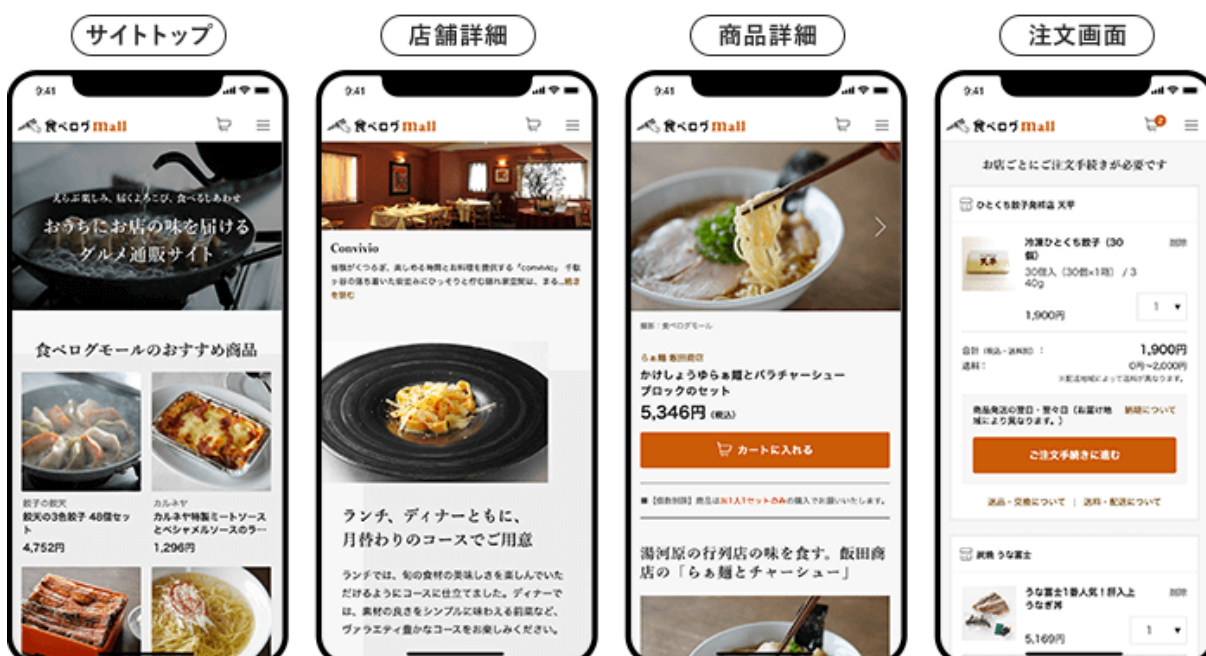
サイトトップ

9:41

食べログmall

えらぶ楽しみ、届くよろこび、食べるしあわせ

おうちにお店の味を届ける

グルメ通販サイト

食べログモールのおすすめ商品

餃子の餃天

餃天の3色餃子 48個セット

4,752円

カルネヤ

カルネヤ特製ミートソースとベシャメルソースのラー

1,296円

店舗詳細

9:41

食べログmall

Convivio

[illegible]

ランチ、ディナーともに、月替わりのコースでご用意

ランチでは、旬の食材の美味しさを楽しんでいただけるようにコースに仕立てました。ディナーでは、素材の良さをシンプルに味わえる前菜など、ヴァラエティ豊かなコースをお楽しみください。

商品詳細

9:41

食べログmall

撮影：食べログモール

らぁ麺 飯田商店

かけしょうゆらぁ麺とバラチャーシューブロックのセット

5,346円 (税込)

カートに入れる

■【個数制限】商品はお1人1セットのみの購入でお願いいたします。

湯河原の行列店の味を食す。飯田商店の「らぁ麺とチャーシュー」

注文画面

9:41

食べログmall

お店ごとにご注文手続きが必要です

ひとくち餃子発祥店 天平

冷凍ひとくち餃子（30個）

30個入（30個×1箱）/ 340g

削除

1,900円

1

合計（税込・送料別）：

1,900円

送料：

0円〜2,000円

※配送地域によって送料が異なります。

商品発送の翌日・翌々日（お届け地域により異なります。）

納期について

ご注文手続きに進む

返品・交換について | 送料・配送について

炭焼 うな富士

うな富士1番人気！肝入上うなぎ丼

削除

5,169円

1